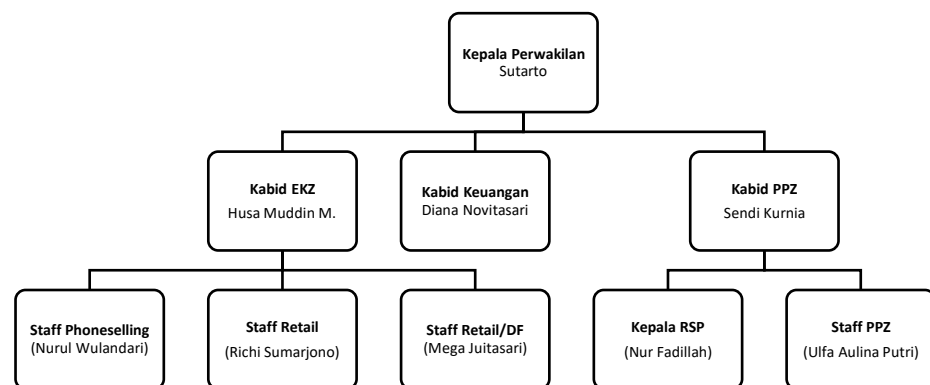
Kepala Perwakilan
Sutarto

Kabid EKZ
Husa Muddin M.

Kabid Keuangan
Diana Novitasari

Kabid PPZ
Sendi Kurnia

Staff Phoneselling
(Nurul Wulandari)

Staff Retail
(Richi Sumarjono)

Staff Retail/DF
(Mega Juitasari)

Kepala RSP
(Nur Fadillah)

Staff PPZ
(Ulfa Aulina Putri)